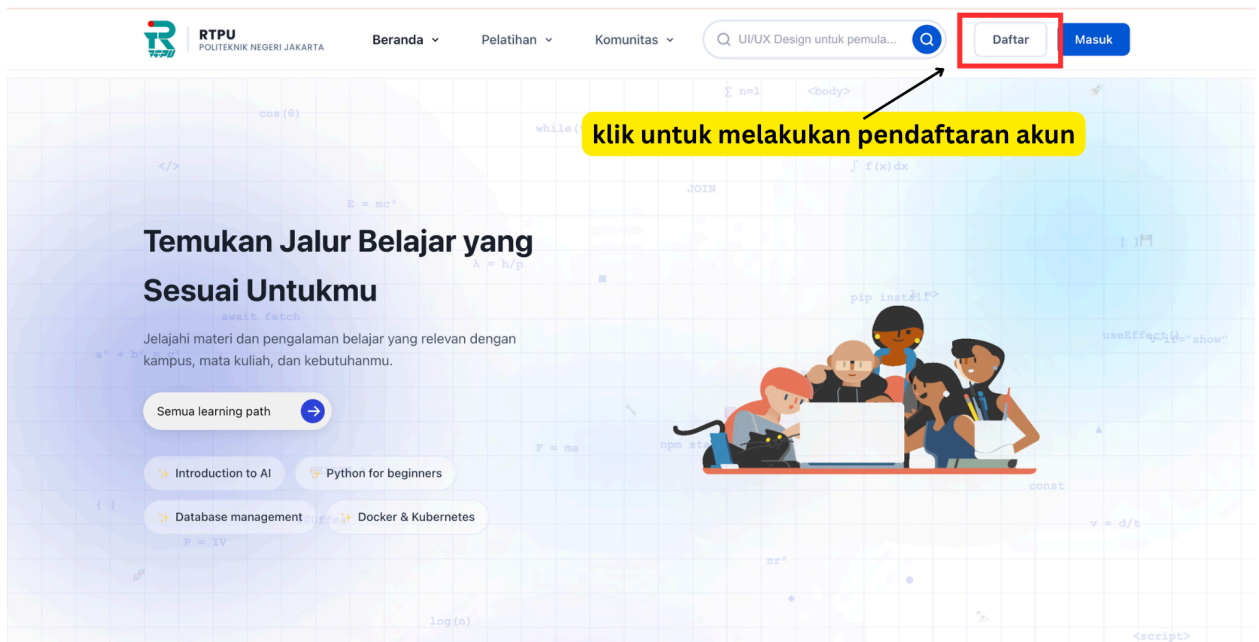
RTPU
POLITEKNIK NEGERI JAKARTA

Beranda Pelatihan Komunitas

UI/UX Design untuk pemula...

Daftar Masuk

klik untuk melakukan pendaftaran akun

Temukan Jalur Belajar yang Sesuai Untukmu

Jelajahi materi dan pengalaman belajar yang relevan dengan kampus, mata kuliah, dan kebutuhanmu.

Semua learning path

Introduction to AI
Python for beginners
Database management
Docker & Kubernetes